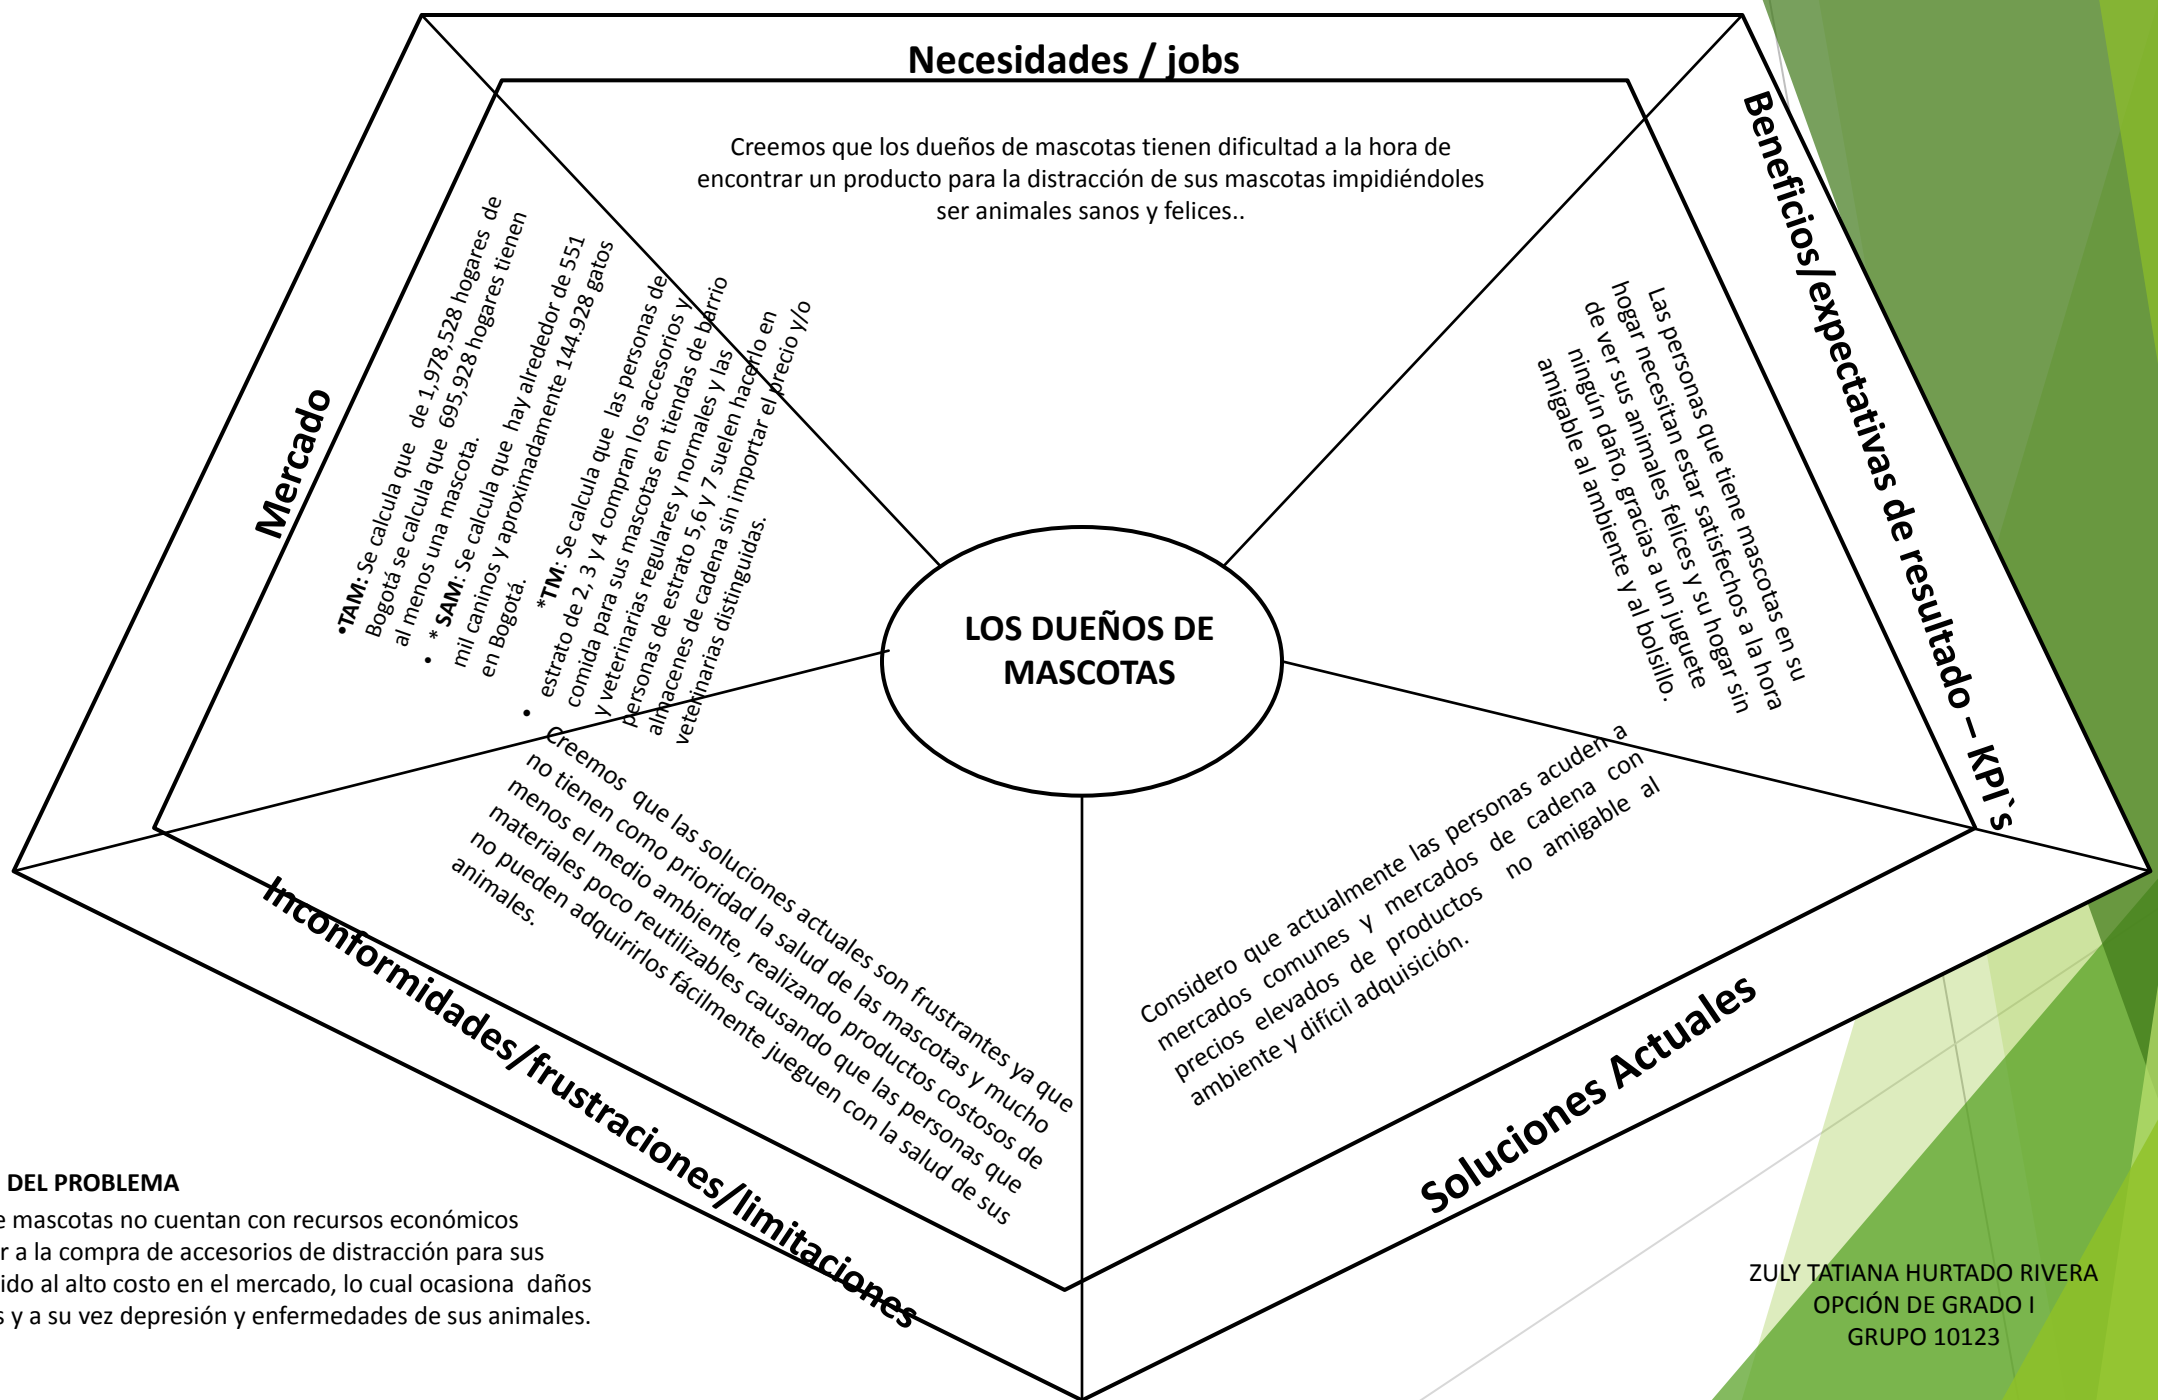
Necesidades / jobs

Creemos que los dueños de mascotas tienen dificultad a la hora de encontrar un producto para la distracción de sus mascotas impidiéndoles ser animales sanos y felices..

Mercado

•TAM: Se calcula que de 1,978,528 hogares de Bogotá se calcula que 695,928 hogares tienen al menos una mascota.

• * SAM: Se calcula que hay alrededor de 551 mil caninos y aproximadamente 144.928 gatos en Bogotá.

• *TM: Se calcula que las personas de estrato de 2, 3 y 4 compran los accesorios y comida para sus mascotas en tiendas de barrio y veterinarias regulares y normales y las personas de estrato 5,6 y 7 suelen hacerlo en almacenes de cadena sin importar el precio y/o veterinarias distinguidas.

Beneficios/expectativas de resultado – KPI`s

Las personas que tiene mascotas en su hogar necesitan estar satisfechos a la hora de ver sus animales felices y su hogar sin ningún daño, gracias a un juguete amigable al ambiente y al bolsillo.

LOS DUEÑOS DE MASCOTAS

Creemos que las soluciones actuales son frustrantes ya que no tienen como prioridad la salud de las mascotas y mucho menos el medio ambiente, realizando productos costosos de materiales poco reutilizables causando que las personas que no pueden adquirirlos fácilmente jueguen con la salud de sus animales.

Inconformidades/frustraciones/limitaciones

Considero que actualmente las personas acuden a mercados comunes y mercados de cadena con precios elevados de productos no amigable al ambiente y difícil adquisición.

Soluciones Actuales

DEL PROBLEMA
e mascotas no cuentan con recursos económicos r a la compra de accesorios de distracción para sus ido al alto costo en el mercado, lo cual ocasiona daños s y a su vez depresión y enfermedades de sus animales.

ZULY TATIANA HURTADO RIVERA
OPCIÓN DE GRADO I
GRUPO 10123